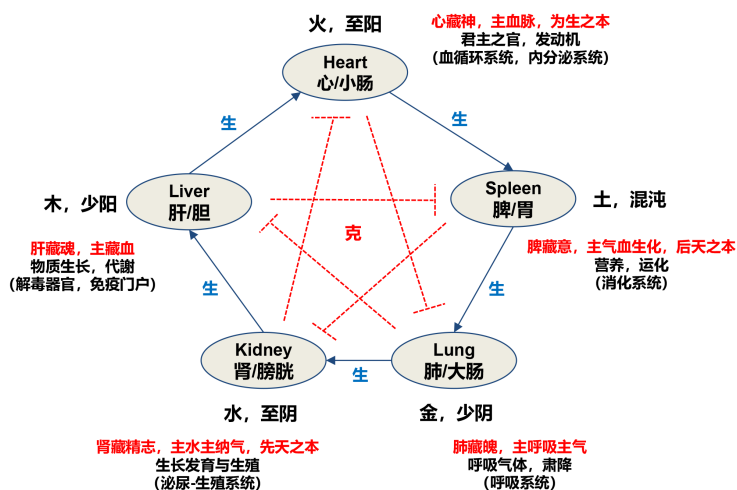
火，至阳

心藏神，主血脉，为生之本
君主之官，发动机
（血循环系统，内分泌系统）

Heart
心/小肠

生

生

Spleen
脾/胃

土，混沌

脾藏意，主气血生化，后天之本
营养，运化
（消化系统）

Liver
肝/胆

木，少阳

肝藏魂，主藏血
物质生长，代谢
（解毒器官，免疫门户）

克

生

生

Kidney
肾/膀胱

生

Lung
肺/大肠

水，至阴

肾藏精志，主水主纳气，先天之本
生长发育与生殖
（泌尿-生殖系统）

金，少阴

肺藏魄，主呼吸主气
呼吸气体，肃降
（呼吸系统）